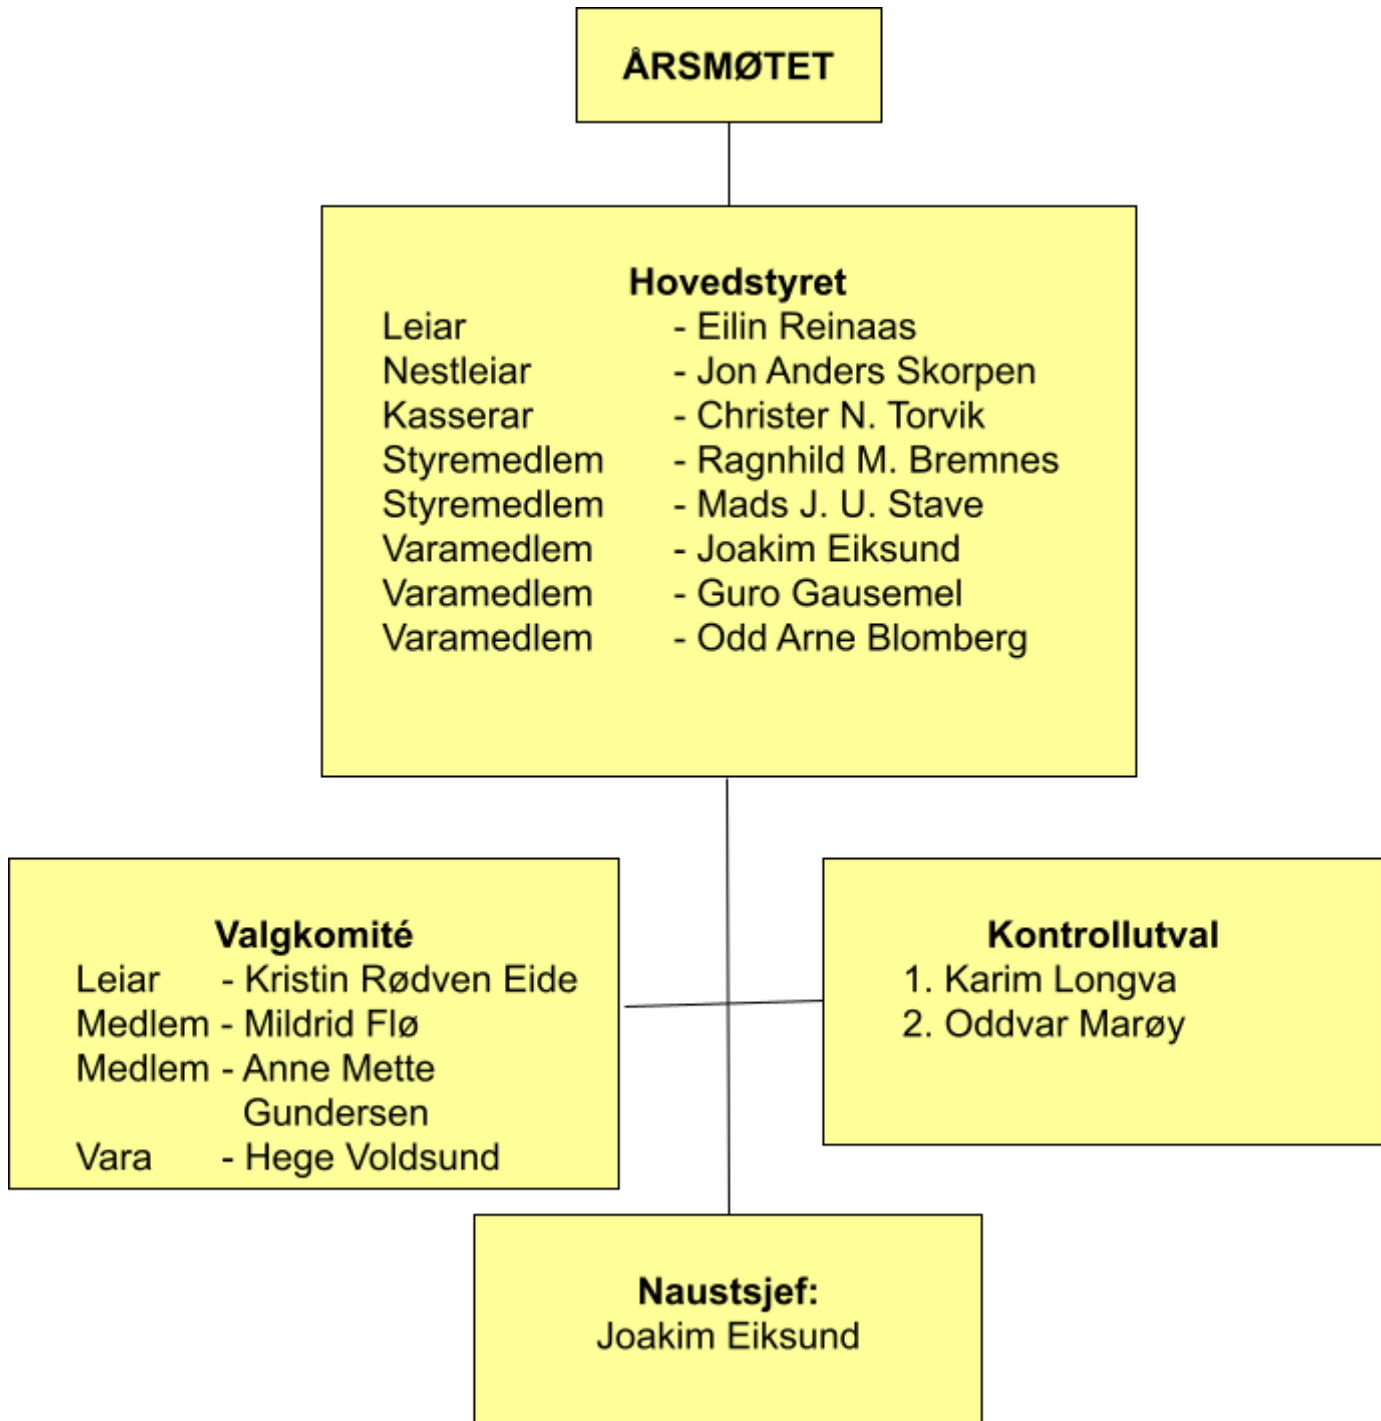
ÅRSMØTET

Hovedstyret
Leiar - Eilin Reinaas
Nestleiar - Jon Anders Skorpen
Kasserar - Christer N. Torvik
Styremedlem - Ragnhild M. Bremnes
Styremedlem - Mads J. U. Stave
Varamedlem - Joakim Eiksund
Varamedlem - Guro Gausemel
Varamedlem - Odd Arne Blomberg

Valgkomité
Leiar - Kristin Rødven Eide
Medlem - Mildrid Flø
Medlem - Anne Mette Gundersen
Vara - Hege Voldsund

Kontrollutval
1. Karim Longva
2. Oddvar Marøy

Naustsjef:
Joakim Eiksund